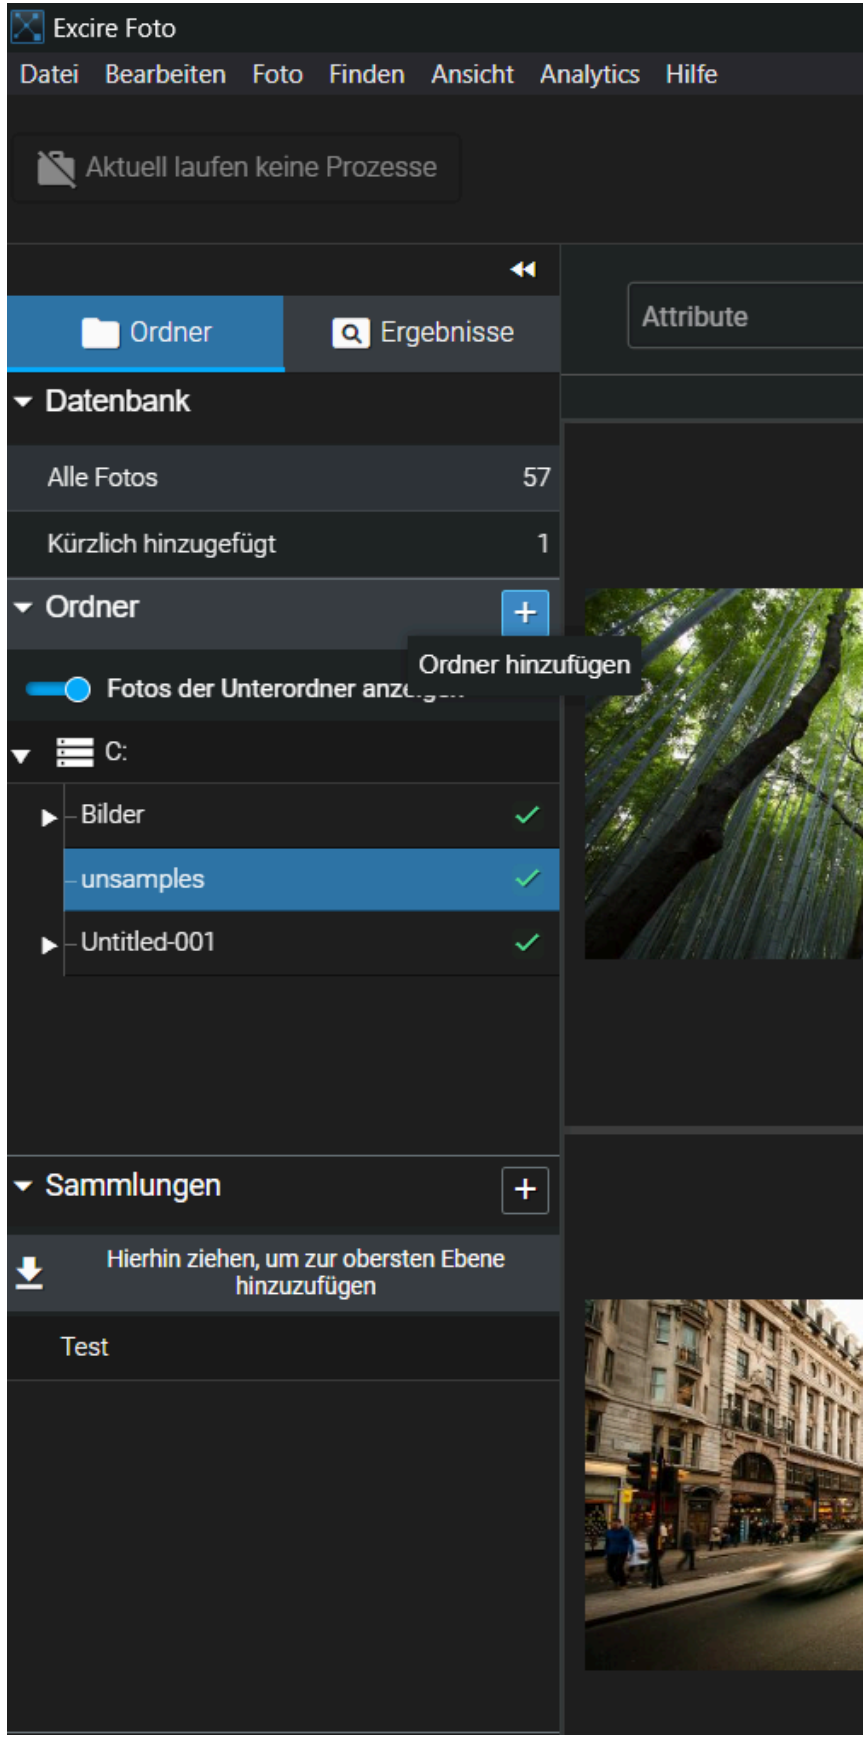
Excire Foto
Datei Bearbeiten Foto Finden Ansicht Analytics Hilfe

Aktuell laufen keine Prozesse

Ordner Ergebnisse

Attribute

Datenbank

Alle Fotos 57

Kürzlich hinzugefügt 1

Ordner +

Ordner hinzufügen

Fotos der Unterordner anz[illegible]

C:

Bilder

unsamples

Untitled-001

Sammlungen +

Hierhin ziehen, um zur obersten Ebene hinzuzufügen

Test